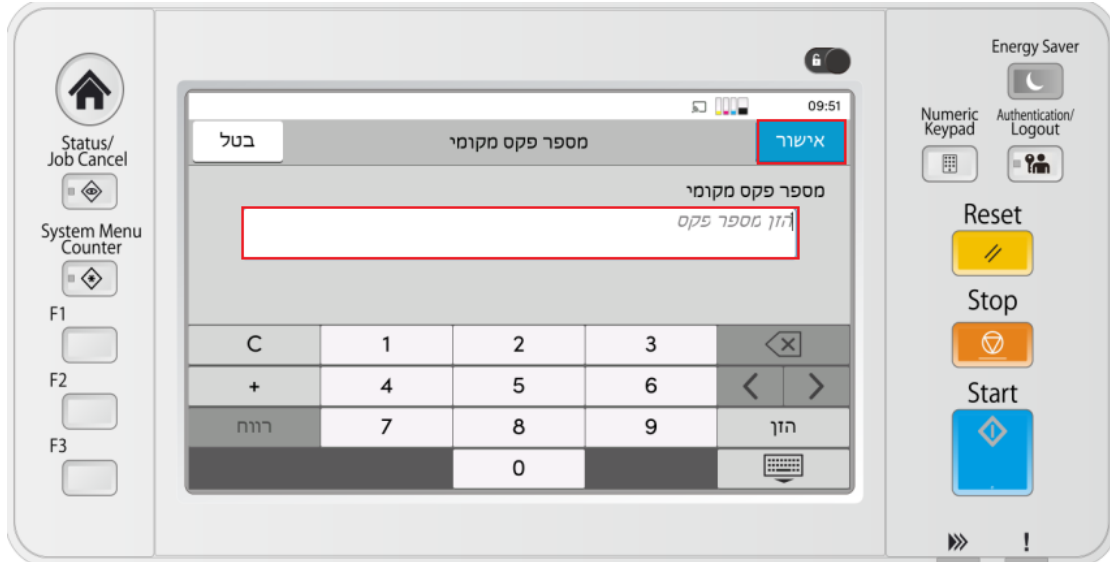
Status/
Job Cancel

System Menu
Counter

F1

F2

F3

09:51

בטל
מספר פקס מקומי
אישור

מספר פקס מקומי
הזן מספר פקס

| C | 1 | 2 | 3 | |
|---|---|---|---|---|
| + | 4 | 5 | 6 | < > |
| רווח | 7 | 8 | 9 | הזן |
| | | 0 | | |

Energy Saver

Numeric
Keypad

Authentication/
Logout

Reset

Stop

Start

!